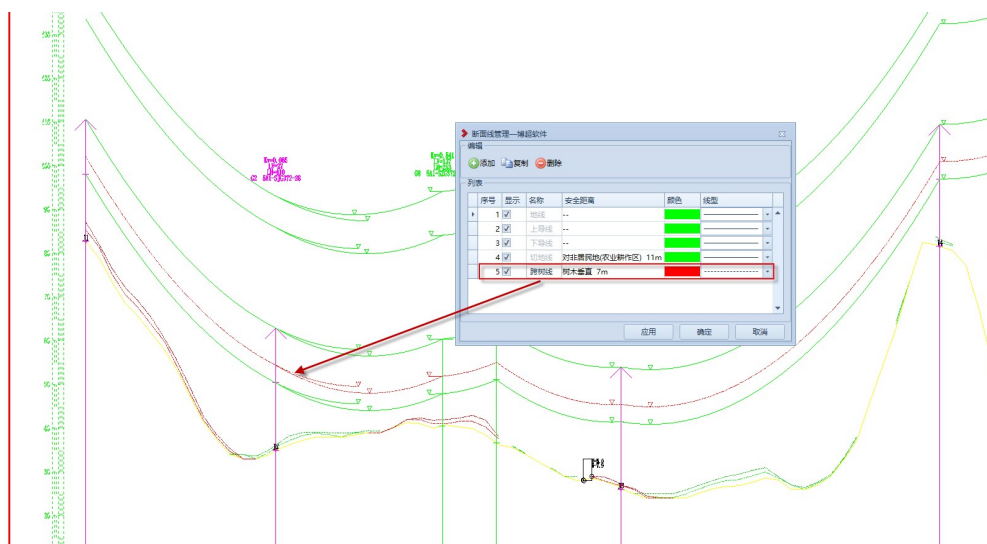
断面线管理—輔超软件

编辑

添加 复制 删除

列表

| 序号 | 显示 | 名称 | 安全距离 | 颜色 | 线型 |
|---|---|---|---|---|---|
| 1 | ☑ | 地线 | -- | | |
| 2 | ☑ | 上导线 | -- | | |
| 3 | ☑ | 下导线 | -- | | |
| 4 | ☑ | 切地线 | 对非居民地(农业耕作区) 11m | | |
| 5 | ☑ | 跨树线 | 树木垂直 7m | | |

应用 确定 取消